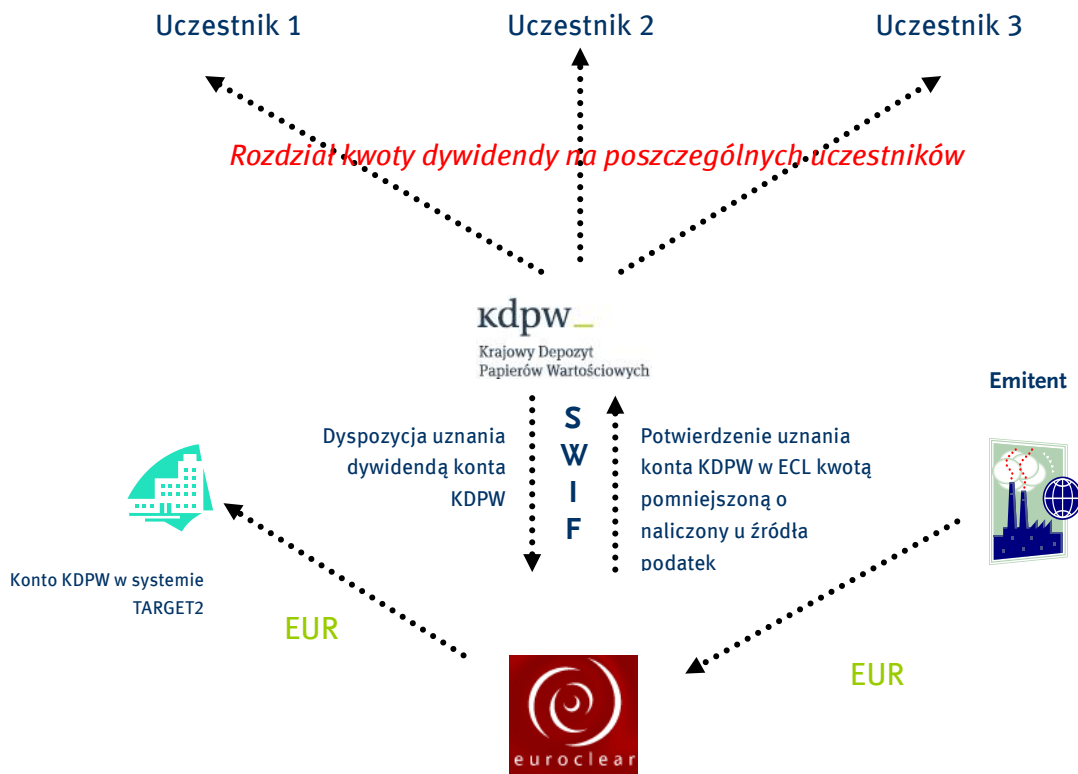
Uczestnik 1

Uczestnik 2

Uczestnik 3

Rozdział kwoty dywidendy na poszczególnych uczestników

kdpw_

Krajowy Depozyt Papierów Wartościowych

Emitent

Dyspozycja uznania dywidendą konta KDPW

S W I F

Potwierdzenie uznania konta KDPW w ECL kwotą pomniejszoną o naliczony u źródła podatek

Konto KDPW w systemie TARGET2

EUR

EUR

euroclear